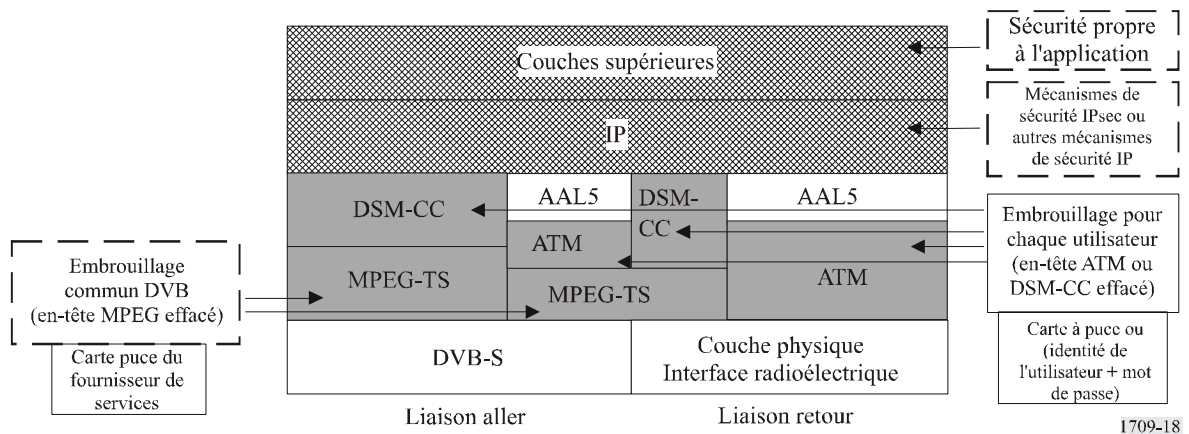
Couches supérieures

IP

Sécurité propre à l'application

Mécanismes de sécurité IPsec ou autres mécanismes de sécurité IP

DSM-CC

AAL5

DSM-CC

AAL5

ATM

MPEG-TS

MPEG-TS

ATM

Embrouillage pour chaque utilisateur (en-tête ATM ou DSM-CC effacé)

Embrouillage commun DVB (en-tête MPEG effacé)

Carte puce du fournisseur de services

DVB-S

Couche physique Interface radioélectrique

Carte à puce ou (identité de l'utilisateur + mot de passe)

Liaison aller

Liaison retour

1709-18